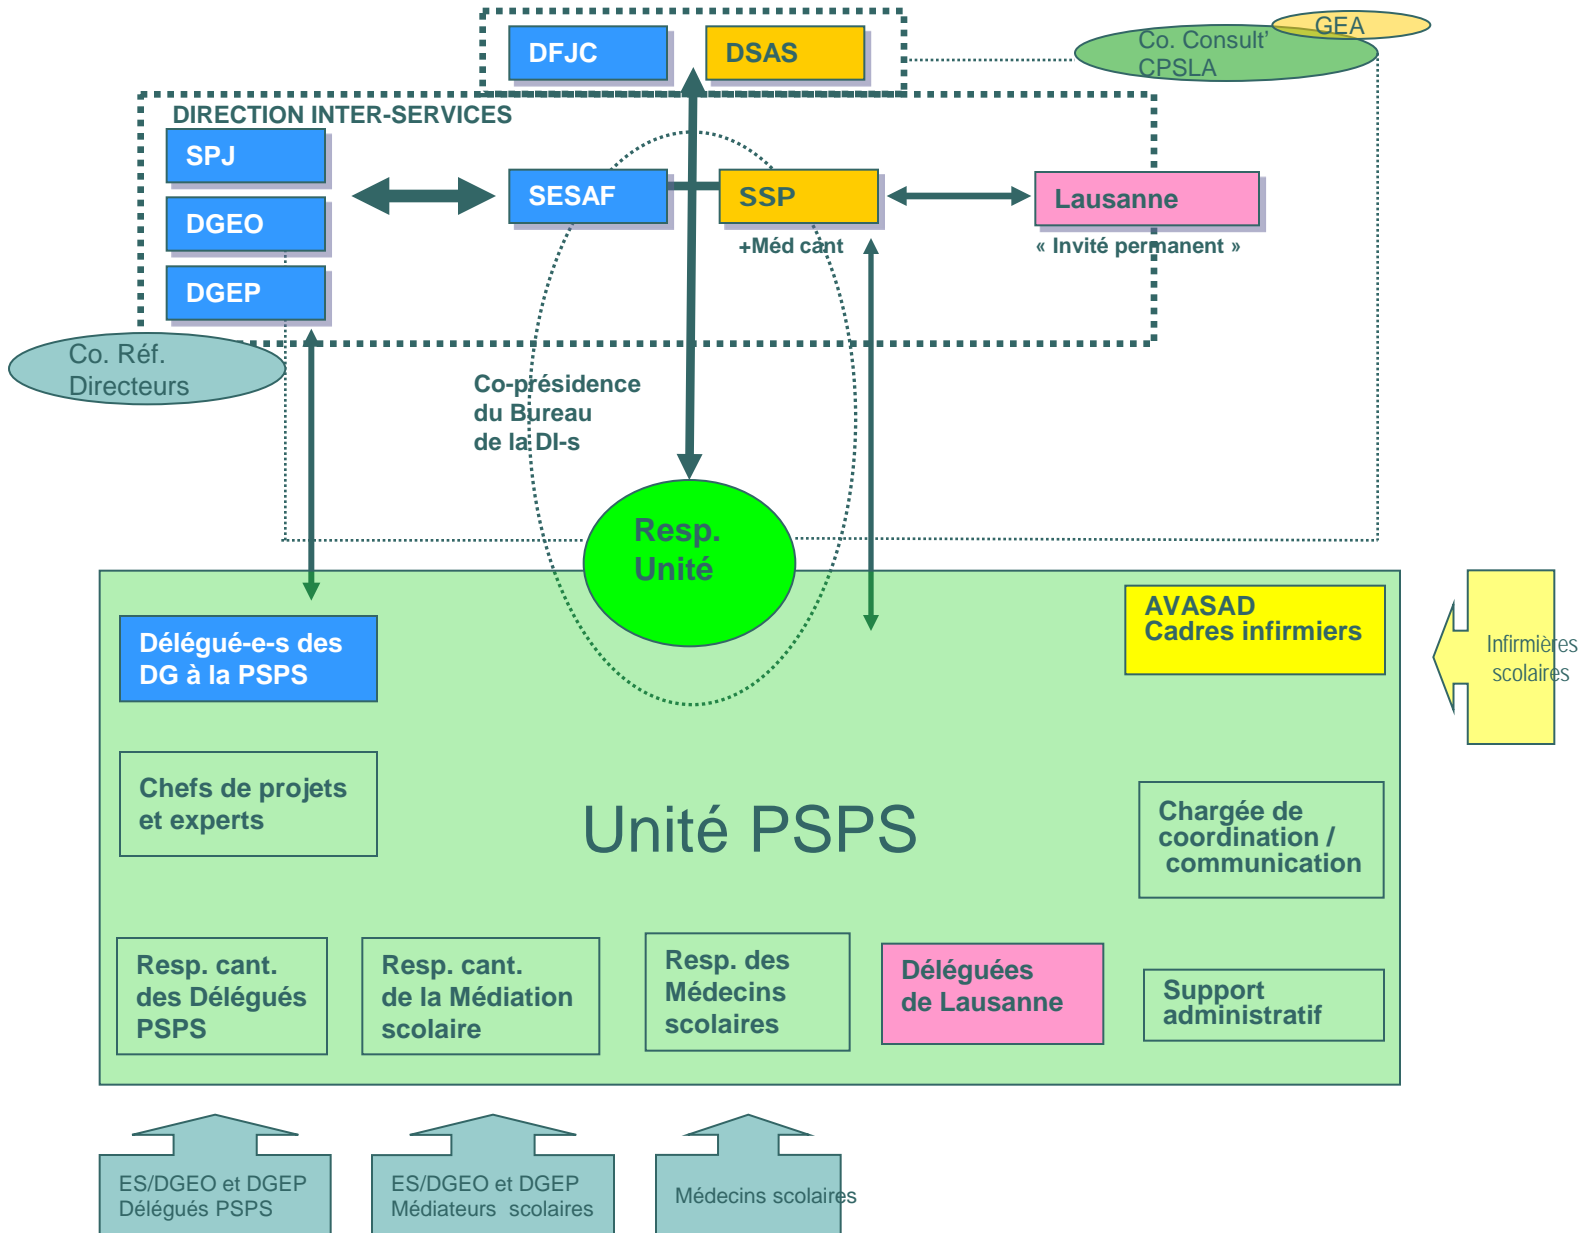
DFJC
DSAS
GEA
Co. Consult' CPSLA
DIRECTION INTER-SERVICES
SPJ
DGEO
DGEP
SESAF
SSP
+Méd cant
Lausanne
« Invité permanent »
Co. Réf. Directeurs
Co-présidence du Bureau de la DI-s
Resp. Unité
Délégué-e-s des DG à la PSPS
AVASAD Cadres infirmiers
Infirmières scolaires
Chefs de projets et experts
Unité PSPS
Chargée de coordination / communication
Resp. cant. des Délégués PSPS
Resp. cant. de la Médiation scolaire
Resp. des Médecins scolaires
Déléguées de Lausanne
Support administratif
ES/DGEO et DGEP Délégués PSPS
ES/DGEO et DGEP Médiateurs scolaires
Médecins scolaires